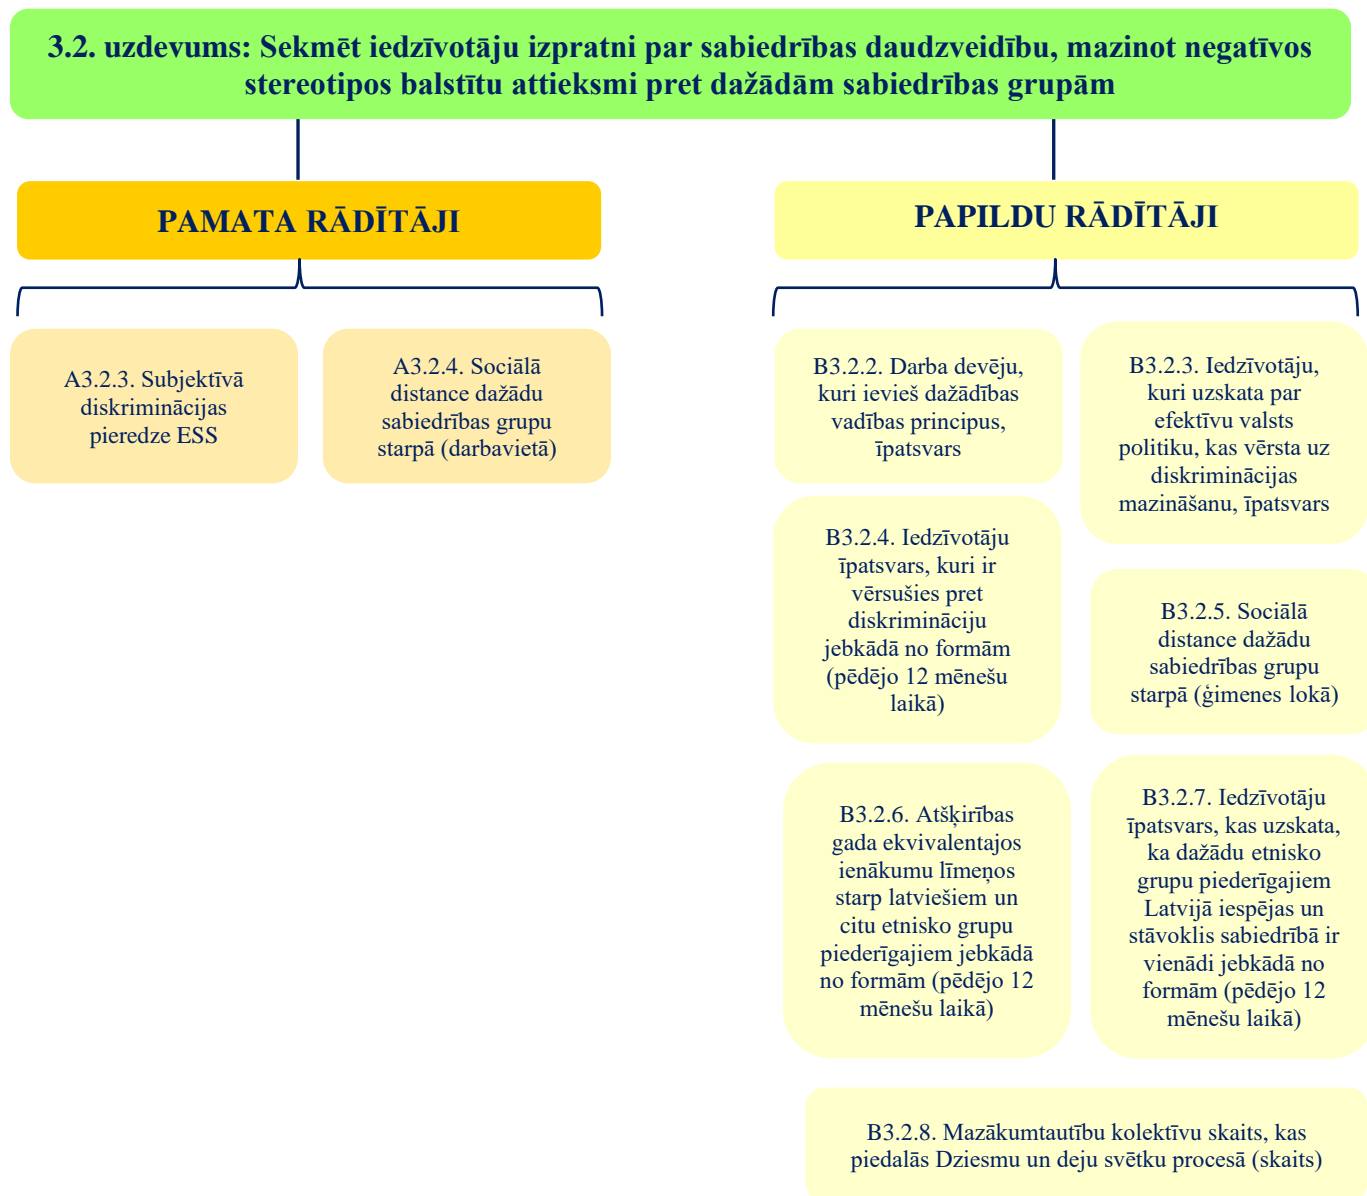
3.2. uzdevums: Sekmēt iedzīvotāju izpratni par sabiedrības daudzveidību, mazinot negatīvos stereotipos balstītu attieksmi pret dažādām sabiedrības grupām

PAMATA RĀDĪTĀJI

A3.2.3. Subjektīvā diskriminācijas pieredze ESS

A3.2.4. Sociālā distance dažādu sabiedrības grupu starpā (darbavietā)

PAPILDU RĀDĪTĀJI

B3.2.2. Darba devēju, kuri ievieš dažādības vadības principus, īpatsvars

B3.2.3. Iedzīvotāju, kuri uzskata par efektīvu valsts politiku, kas vērsta uz diskriminācijas mazināšanu, īpatsvars

B3.2.4. Iedzīvotāju īpatsvars, kuri ir vērsušies pret diskrimināciju jebkādā no formām (pēdējo 12 mēnešu laikā)

B3.2.5. Sociālā distance dažādu sabiedrības grupu starpā (ģimenes lokā)

B3.2.6. Atšķirības gada ekvivalentajos ienākumu līmeņos starp latviešiem un citu etnisko grupu piederīgajiem jebkādā no formām (pēdējo 12 mēnešu laikā)

B3.2.7. Iedzīvotāju īpatsvars, kas uzskata, ka dažādu etnisko grupu piederīgajiem Latvijā iespējas un stāvoklis sabiedrībā ir vienādi jebkādā no formām (pēdējo 12 mēnešu laikā)

B3.2.8. Mazākumtautību kolektīvu skaits, kas piedalās Dziesmu un deju svētku procesā (skaits)